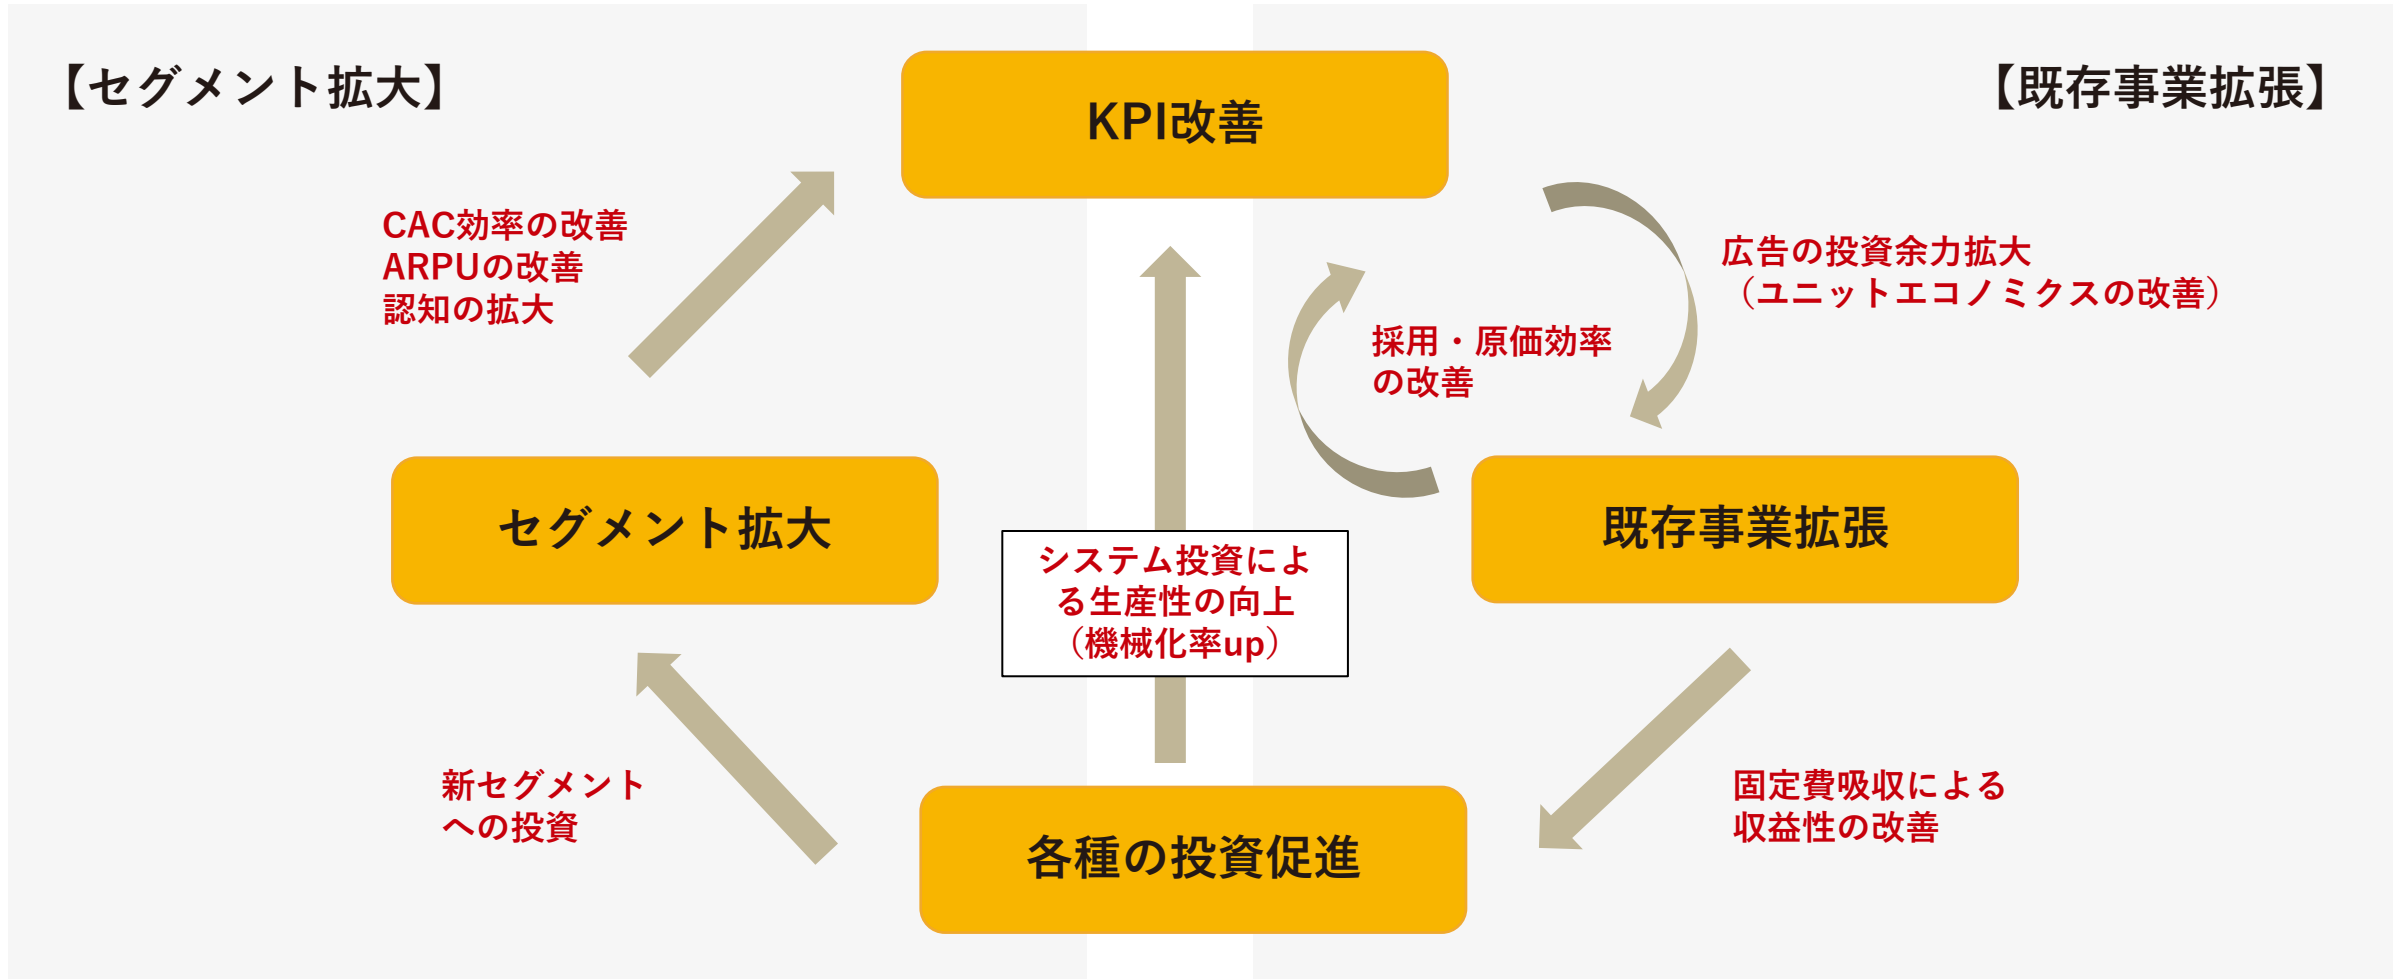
【セグメント拡大】

KPI改善

【既存事業拡張】

CAC効率の改善
ARPUの改善
認知の拡大

広告の投資余力拡大
（ユニットエコノミクスの改善）

採用・原価効率
の改善

セグメント拡大

システム投資による生産性の向上
（機械化率up）

既存事業拡張

新セグメント
への投資

各種の投資促進

固定費吸収による
収益性の改善